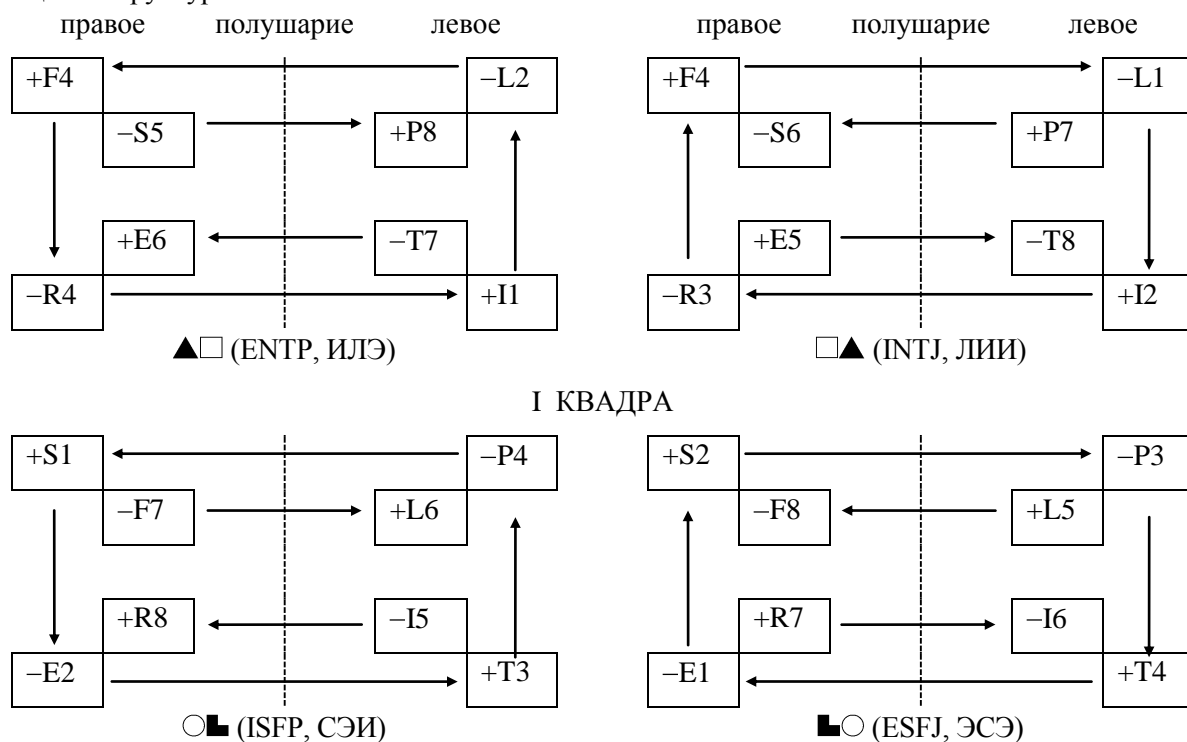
правое полушарие левое

+F4
−L2
−S5
+P8
+E6
−T7
−R4
+I1

▲□ (ENTP, ИЛЭ)

правое полушарие левое

+F4
−L1
−S6
+P7
+E5
−T8
−R3
+I2

□▲ (INTJ, ЛИИ)

I КВАДРА

+S1
−P4
−F7
+L6
+R8
−I5
−E2
+T3

○▙ (ISFP, СЭИ)

+S2
−P3
−F8
+L5
+R7
−I6
−E1
+T4

▙○ (ESFJ, ЭСЭ)